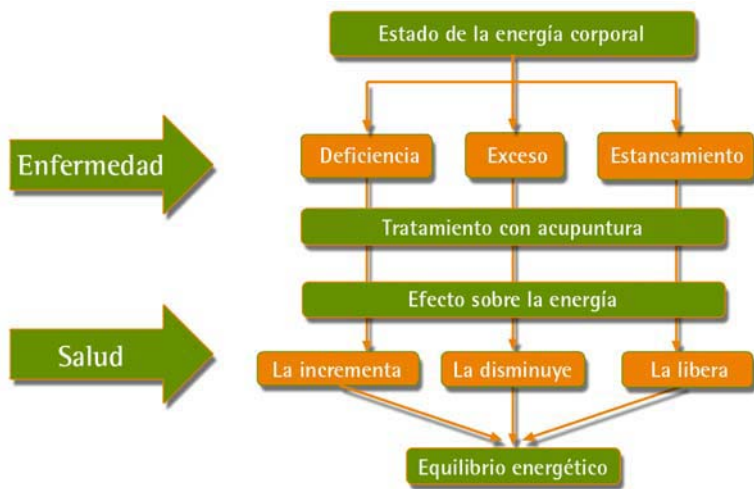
Estado de la energía corporal

Enfermedad

Deficiencia

Exceso

Estancamiento

Tratamiento con acupuntura

Efecto sobre la energía

Salud

La incrementa

La disminuye

La libera

Equilibrio energético